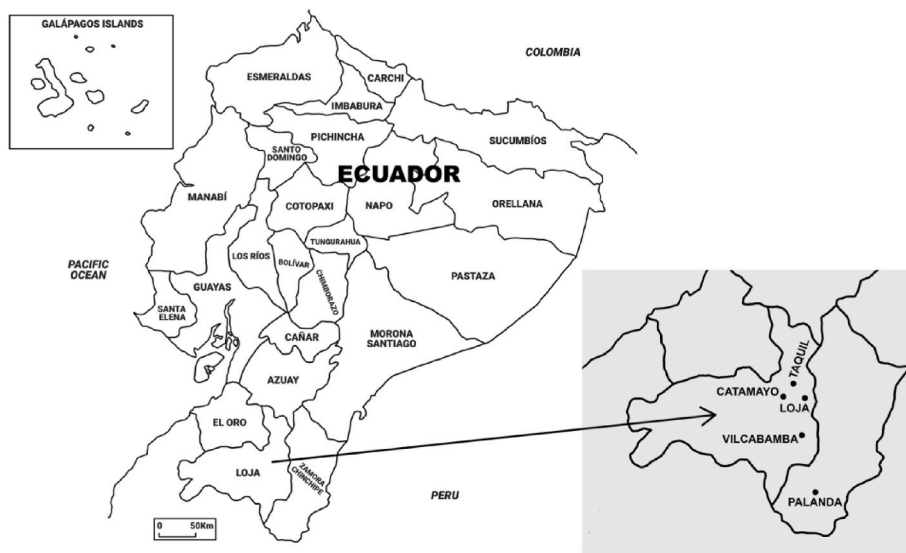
GALÁPAGOS ISLANDS

COLOMBIA

ESMERALDAS

CARCHI

IMBABURA

PICHINCHA

SUCUMBÍOS

SANTO DOMINGO

ECUADOR

MANABÍ

COTOPAXI

NAPO

ORELLANA

TUNGURAHUA

LOS RÍOS

BOLÍVAR

CHIMBORAZO

PASTAZA

PACIFIC OCEAN

GUAYAS

SANTA ELENA

CAÑAR

MORONA SANTIAGO

AZUAY

EL ORO

LOJA

ZAMORA CHINCHIPE

PERU

0 50Km

TAQUIL

CATAMAYO

LOJA

VILCABAMBA

PALANDA